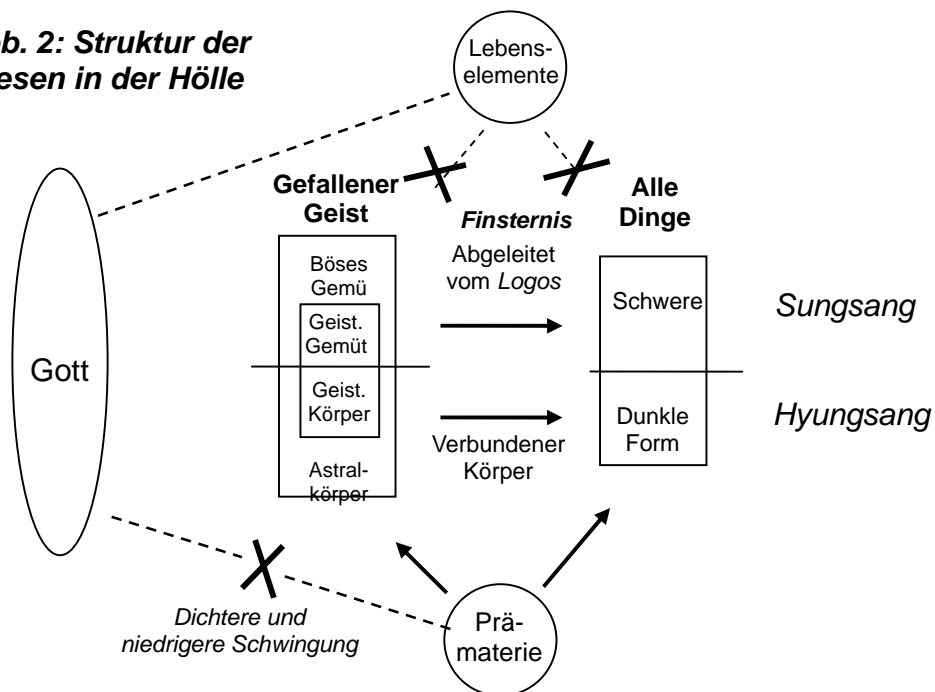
b. 2: Struktur der
esen in der Hölle

Lebens-
elemente

Gefallener
Geist

Finsternis

Alle
Dinge

Böses
Gemü

Geist.
Gemüt

Geist.
Körper

Astral-
körper

Abgeleitet
vom Logos

Verbundener
Körper

Schwere

Dunkle
Form

Sungsang

Hyungsang

Gott

Dichtere und
niedrigere Schwingung

Prä-
materie